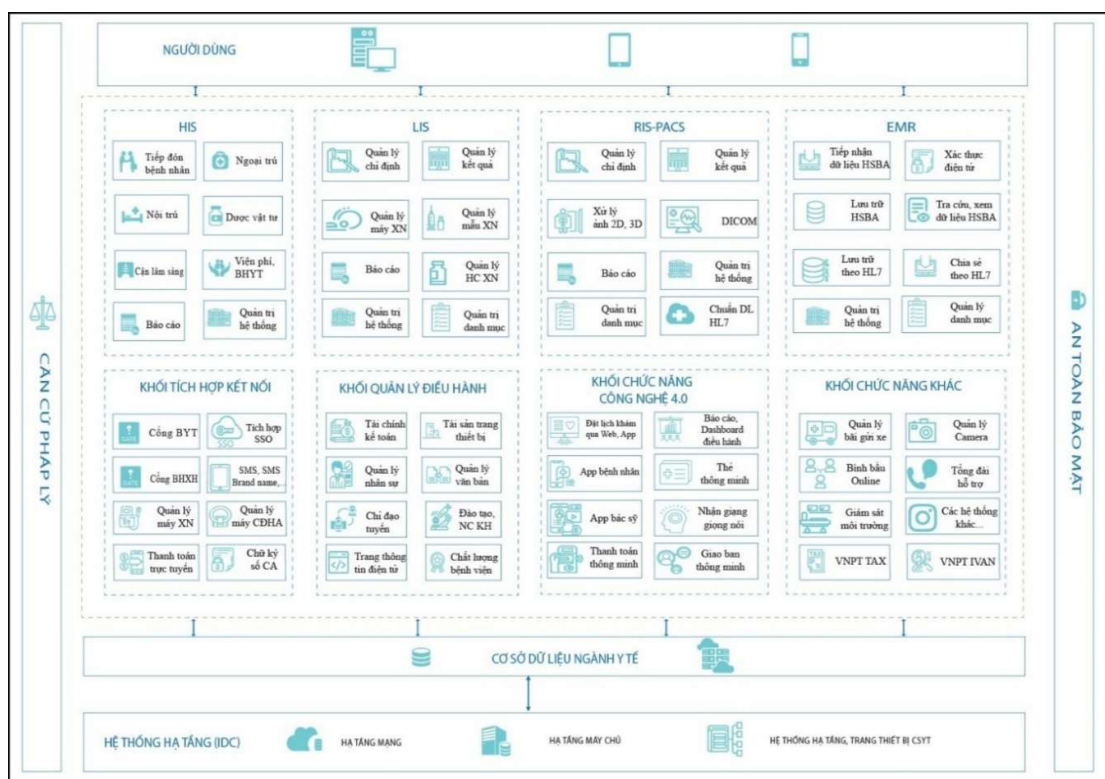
NGƯỜI DÙNG

CĂN CỨ PHÁP LÝ

AN TOÀN BẢO MẬT

HIS
Tiếp đón bệnh nhân
Ngoại trú
Nội trú
Dược vật tư
Cận lâm sàng
Viện phí, BHYT
Báo cáo
Quản trị hệ thống

LIS
Quản lý chỉ định
Quản lý kết quả
Quản lý máy XN
Quản lý mẫu XN
Báo cáo
Quản lý HC XN
Quản trị hệ thống
Quản trị danh mục

RIS-PACS
Quản lý chỉ định
Quản lý kết quả
Xử lý ảnh 2D, 3D
DICOM
Báo cáo
Quản trị hệ thống
Quản trị danh mục
Chuẩn DL HL7

EMR
Tiếp nhận dữ liệu HSBA
Xác thực điện tử
Lưu trữ HSBA
Tra cứu, xem dữ liệu HSBA
Lưu trữ theo HL7
Chia sẻ theo HL7
Quản trị hệ thống
Quản lý danh mục

KHỐI TÍCH HỢP KẾT NỐI
Cổng BYT
Tích hợp SSO
Cổng BHXH
SMS, SMS Brand name,...
Quản lý máy XN
Quản lý máy CĐHA
Thanh toán trực tuyến
Chữ ký số CA

KHỐI QUẢN LÝ ĐIỀU HÀNH
Tài chính kế toán
Tài sản trang thiết bị
Quản lý nhân sự
Quản lý văn bản
Chỉ đạo tuyến
Đào tạo, NC KH
Trang thông tin điện tử
Chất lượng bệnh viện

KHỐI CHỨC NĂNG CÔNG NGHỆ 4.0
Đặt lịch khám qua Web, App
Báo cáo, Dashboard điều hành
App bệnh nhân
Thẻ thông minh
App bác sỹ
Nhận giọng giọng nói
Thanh toán thông minh
Giao ban thông minh

KHỐI CHỨC NĂNG KHÁC
Quản lý bãi gửi xe
Quản lý Camera
Bình bầu Online
Tổng đài hỗ trợ
Giám sát môi trường
Các hệ thống khác...
VNPT TAX
VNPT IVAN

CƠ SỞ DỮ LIỆU NGÀNH Y TẾ

HỆ THỐNG HẠ TẦNG (IDC)
HẠ TẦNG MẠNG
HẠ TẦNG MÁY CHỦ
HỆ THỐNG HẠ TẦNG, TRANG THIẾT BỊ CSYT